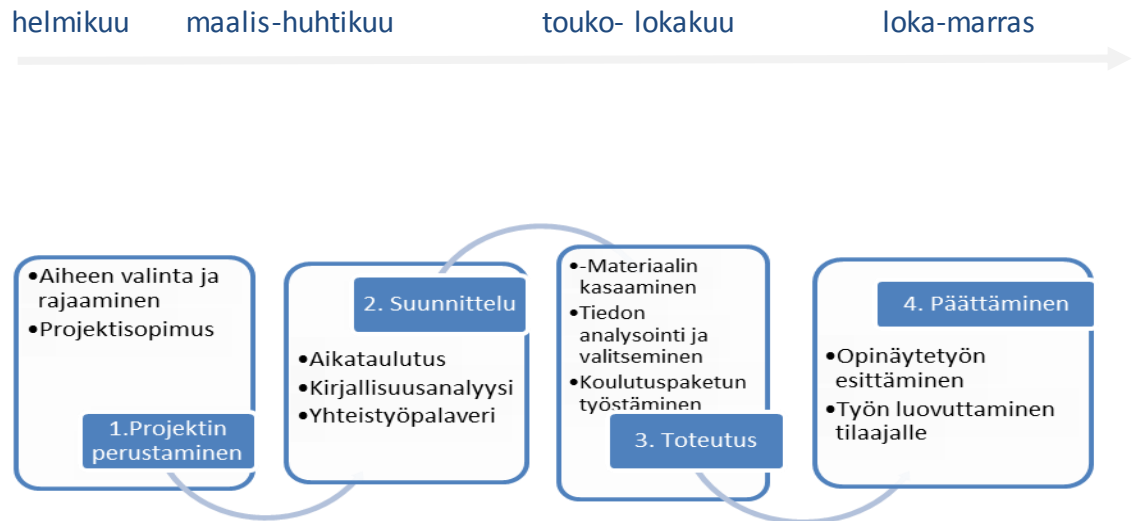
helmikuu maalis-huhtikuu touko- lokakuu loka-marras

•Aiheen valinta ja rajaaminen
•Projektisopimus

1.Projektin perustaminen

2. Suunnittelu

•Aikataulutus
•Kirjallisuusanalyysi
•Yhteistyöpalaveri

•-Materiaalin kasaaminen
•Tiedon analysointi ja valitseminen
•Koulutuspaketun työstäminen

3. Toteutus

4. Päättäminen

•Opinäytetyön esittäminen
•Työn luovuttaminen tilaajalle